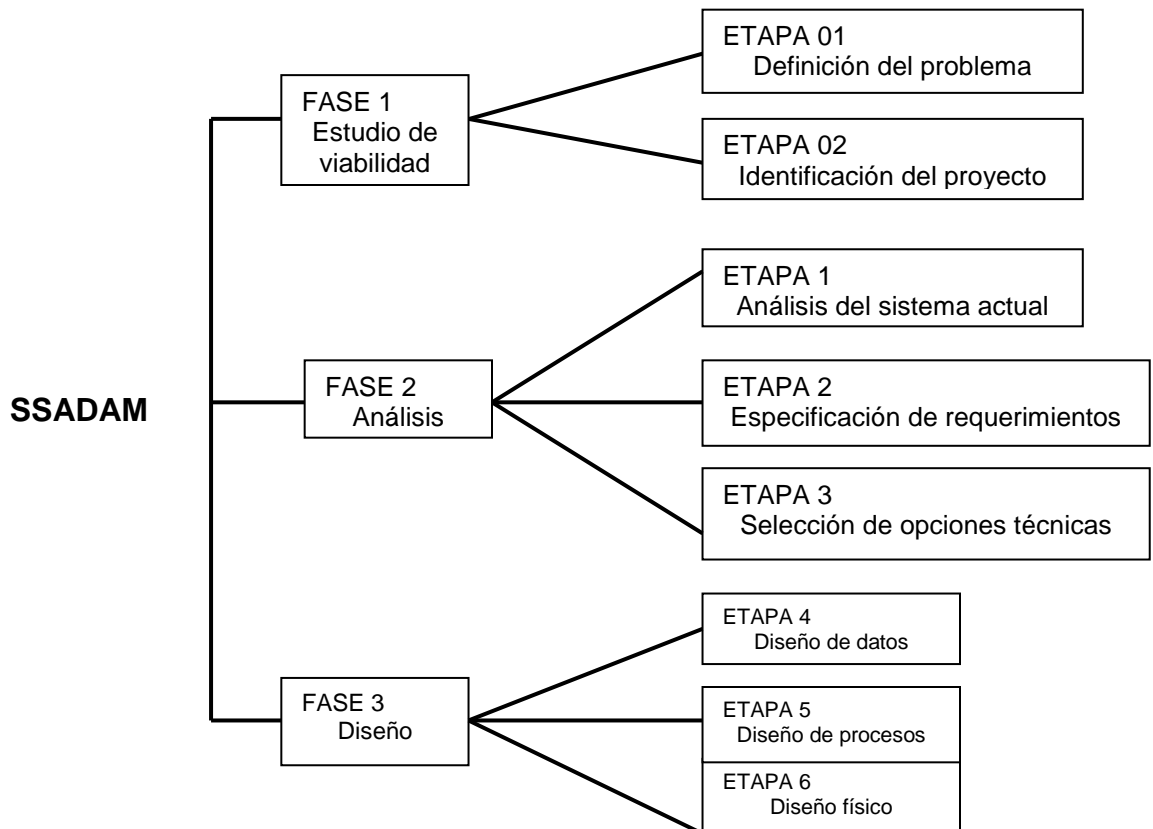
SSADAM

FASE 1
Estudio de viabilidad

ETAPA 01
Definición del problema

ETAPA 02
Identificación del proyecto

FASE 2
Análisis

ETAPA 1
Análisis del sistema actual

ETAPA 2
Especificación de requerimientos

ETAPA 3
Selección de opciones técnicas

FASE 3
Diseño

ETAPA 4
Diseño de datos

ETAPA 5
Diseño de procesos

ETAPA 6
Diseño físico